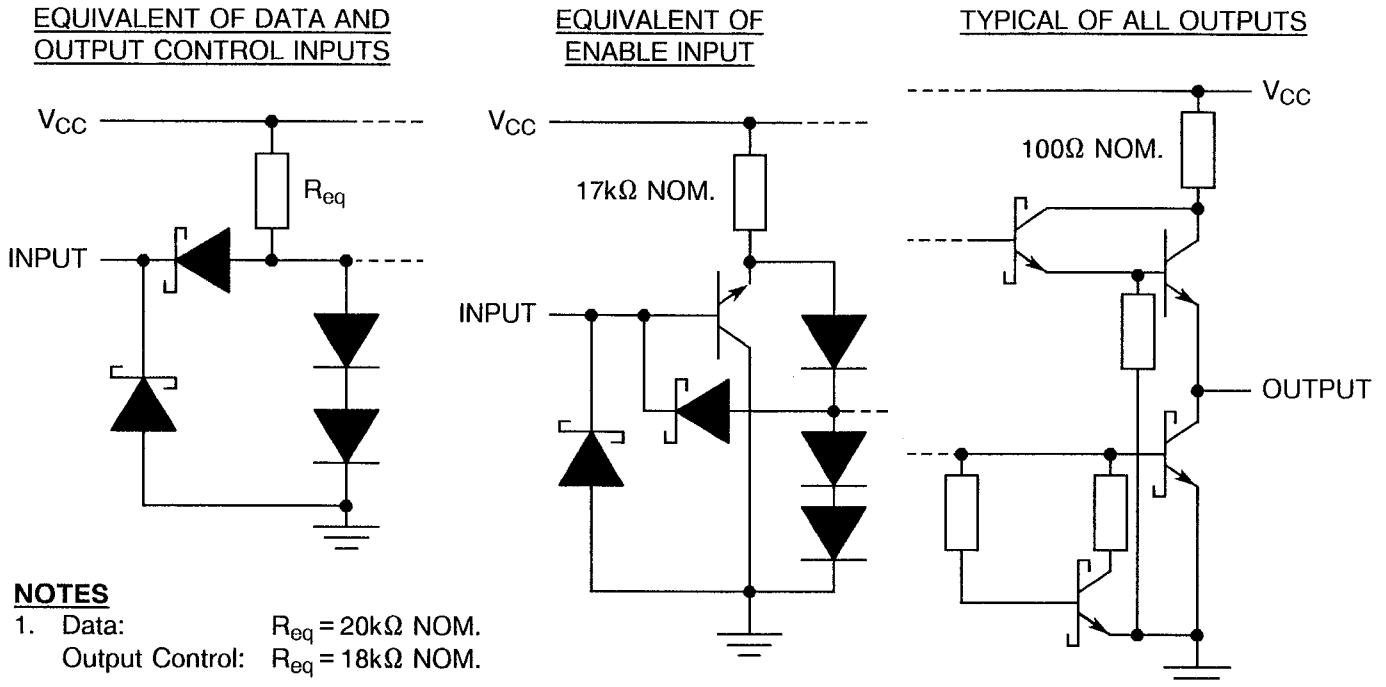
EQUIVALENT OF DATA AND OUTPUT CONTROL INPUTS

$V_{CC}$

$R_{eq}$

INPUT

EQUIVALENT OF ENABLE INPUT

$V_{CC}$

17kΩ NOM.

INPUT

TYPICAL OF ALL OUTPUTS

$V_{CC}$

100Ω NOM.

OUTPUT

NOTES
1. Data: $R_{eq} = 20kΩ$ NOM.
Output Control: $R_{eq} = 18kΩ$ NOM.